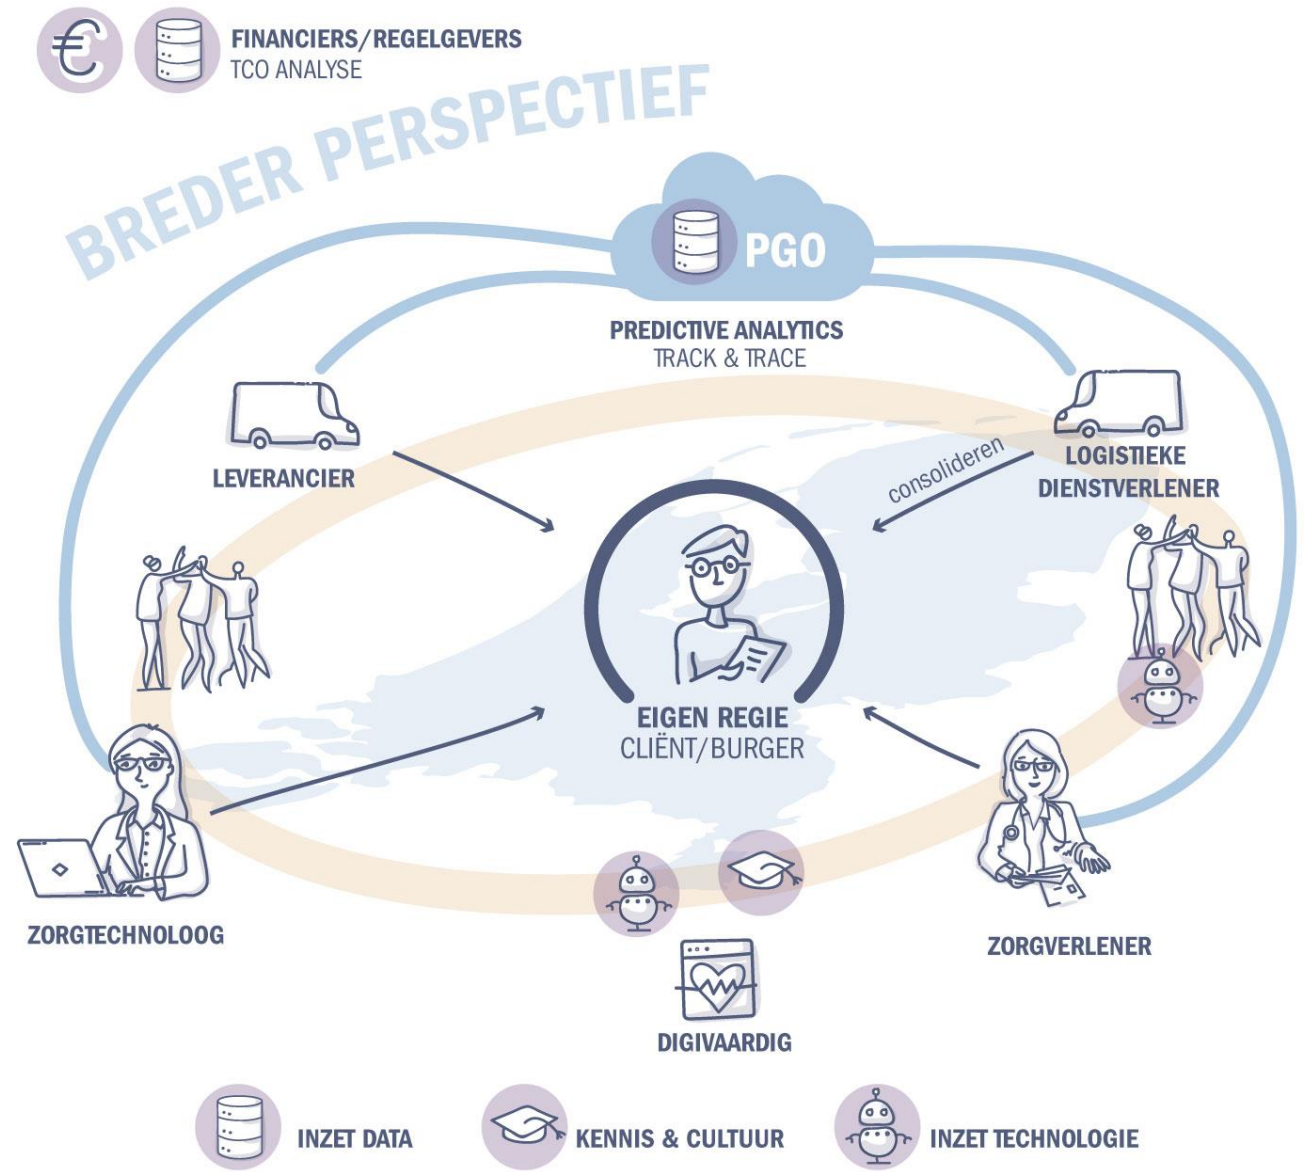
€

FINANCIERS/REGELGEVERS
TCO ANALYSE

BREDER PERSPECTIEF

PGO

PREDICTIVE ANALYTICS
TRACK & TRACE

LEVERANCIER

LOGISTIEKE DIENSTVERLENER

consolideren

EIGEN REGIE
CLIËNT/BURGER

ZORGTECHNOLOOG

ZORGVERLENER

DIGIVAARDIG

INZET DATA

KENNIS & CULTUUR

INZET TECHNOLOGIE